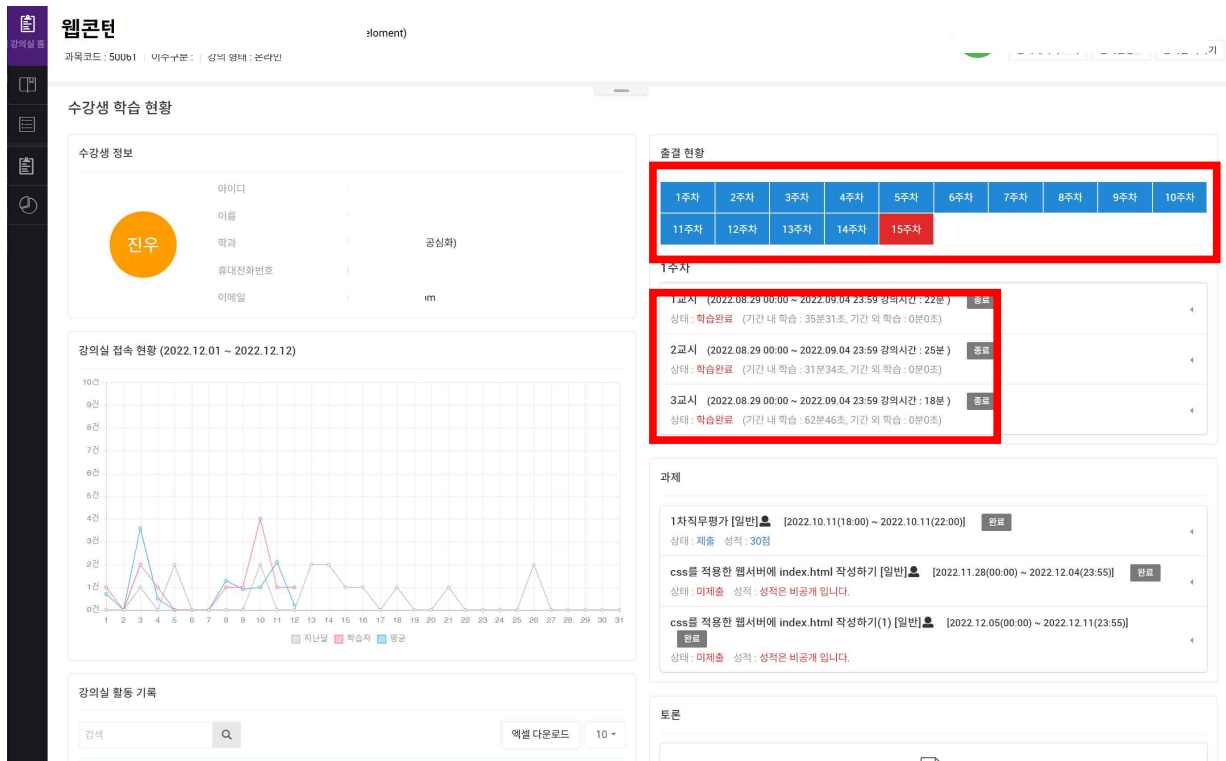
강의실 홈

웹콘텐 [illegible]elopment)

과목코드 : 50061 | 이수구분 : | 강의 형태 : 온라인

수강생 학습 현황

수강생 정보

진우

아이디

이름

학과 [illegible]공심화)

휴대전화번호

이메일 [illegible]om

강의실 접속 현황 (2022.12.01 ~ 2022.12.12)

10건
9건
8건
7건
6건
5건
4건
3건
2건
1건
0건

1 2 3 4 5 6 7 8 9 10 11 12 13 14 15 16 17 18 19 20 21 22 23 24 25 26 27 28 29 30 31

지난달 학습자 평균

강의실 활동 기록

검색

엑셀 다운로드 10

출결 현황

| 1주차 | 2주차 | 3주차 | 4주차 | 5주차 | 6주차 | 7주차 | 8주차 | 9주차 | 10주차 |
|---|---|---|---|---|---|---|---|---|---|
| 11주차 | 12주차 | 13주차 | 14주차 | 15주차 | | | | | |

1주차

1교시 (2022.08.29 00:00 ~ 2022.09.04 23:59 강의시간 : 22분) 종료
상태 : 학습완료 (기간 내 학습 : 35분31초, 기간 외 학습 : 0분0초)

2교시 (2022.08.29 00:00 ~ 2022.09.04 23:59 강의시간 : 25분) 종료
상태 : 학습완료 (기간 내 학습 : 31분34초, 기간 외 학습 : 0분0초)

3교시 (2022.08.29 00:00 ~ 2022.09.04 23:59 강의시간 : 18분) 종료
상태 : 학습완료 (기간 내 학습 : 62분46초, 기간 외 학습 : 0분0초)

과제

1차직무평가 [일반] [2022.10.11(18:00) ~ 2022.10.11(22:00)] 완료
상태 : 제출 성적 : 30점

css를 적용한 웹서버에 index.html 작성하기 [일반] [2022.11.28(00:00) ~ 2022.12.04(23:55)] 완료
상태 : 미제출 성적 : 성적은 비공개 입니다.

css를 적용한 웹서버에 index.html 작성하기(1) [일반] [2022.12.05(00:00) ~ 2022.12.11(23:55)] 완료
상태 : 미제출 성적 : 성적은 비공개 입니다.

토론